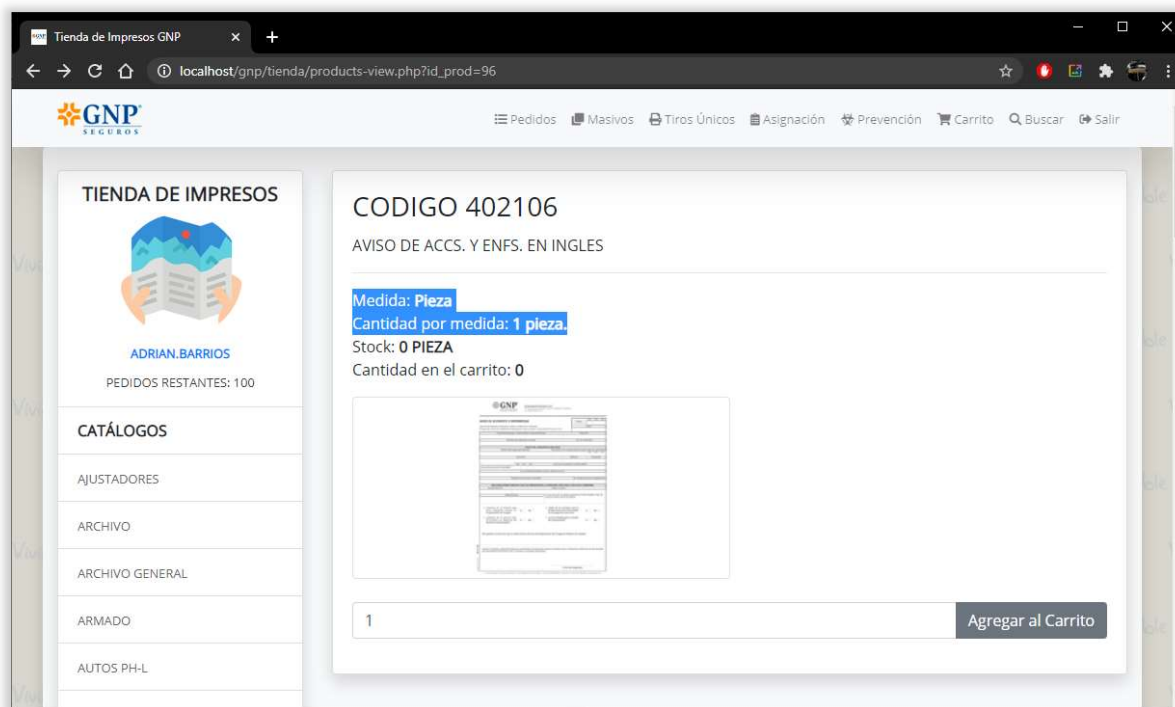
Tienda de Impresos GNP

localhost/gnp/tienda/products-view.php?id_prod=96

GNP SEGUROS

Pedidos Masivos Tiros Únicos Asignación Prevención Carrito Buscar Salir

TIENDA DE IMPRESOS

ADRIAN.BARRIOS

PEDIDOS RESTANTES: 100

CATÁLOGOS

AJUSTADORES

ARCHIVO

ARCHIVO GENERAL

ARMADO

AUTOS PH-L

CODIGO 402106

AVISO DE ACCS. Y ENFS. EN INGLES

Medida: **Pieza**
Cantidad por medida: **1 pieza.**
Stock: **0 PIEZA**
Cantidad en el carrito: **0**

GNP

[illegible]

1

Agregar al Carrito